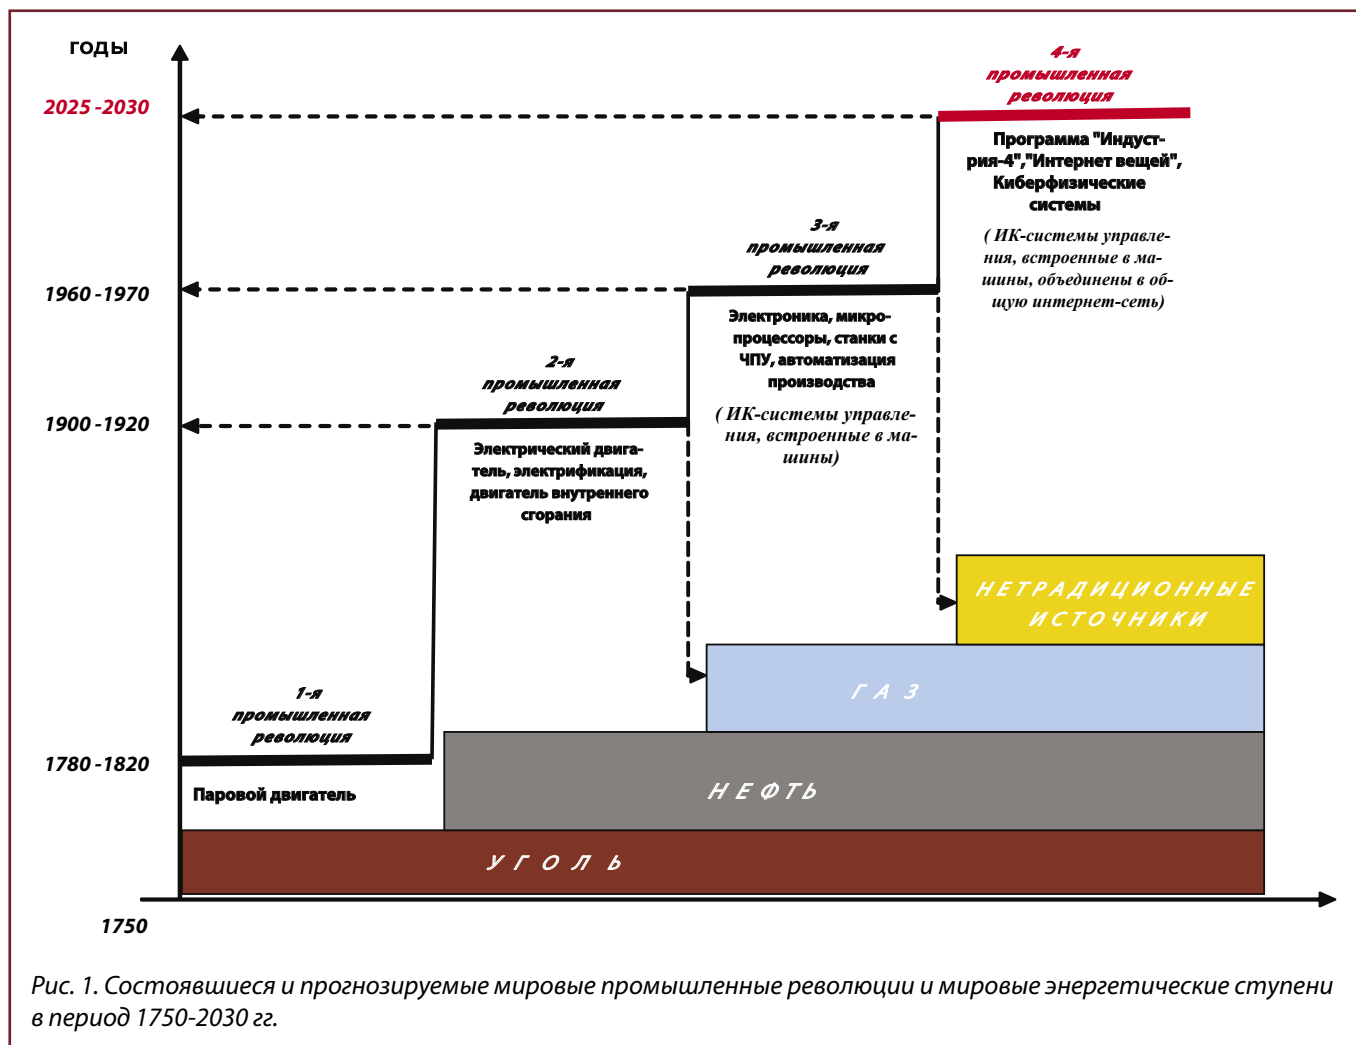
годы

2025 -2030

4-я промышленная революция

Программа "Индустрия-4","Интернет вещей", Киберфизические системы

( ИК-системы управления, встроенные в машины, объединены в общую интернет-сеть)

1960 -1970

3-я промышленная революция

Электроника, микропроцессоры, станки с ЧПУ, автоматизация производства

( ИК-системы управления, встроенные в машины)

1900 -1920

2-я промышленная революция

Электрический двигатель, электрификация, двигатель внутреннего сгорания

1-я промышленная революция

1780 -1820

Паровой двигатель

НЕТРАДИЦИОННЫЕ ИСТОЧНИКИ

ГАЗ

НЕФТЬ

УГОЛЬ

1750

Рис. 1. Состоявшиеся и прогнозируемые мировые промышленные революции и мировые энергетические ступени в период 1750-2030 гг.